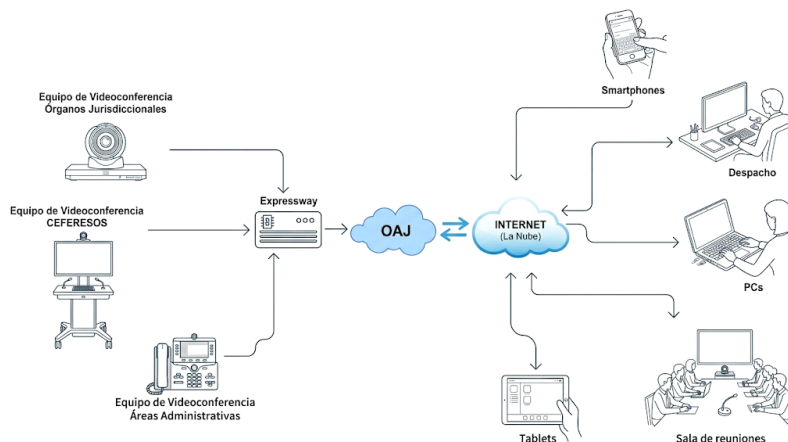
Equipo de Videoconferencia
Órganos Jurisdiccionales

Equipo de Videoconferencia
CEFERESOS

Equipo de Videoconferencia
Áreas Administrativas

Expressway

OAJ

INTERNET
(La Nube)

Smartphones

Despacho

PCs

Tablets

Sala de reuniones